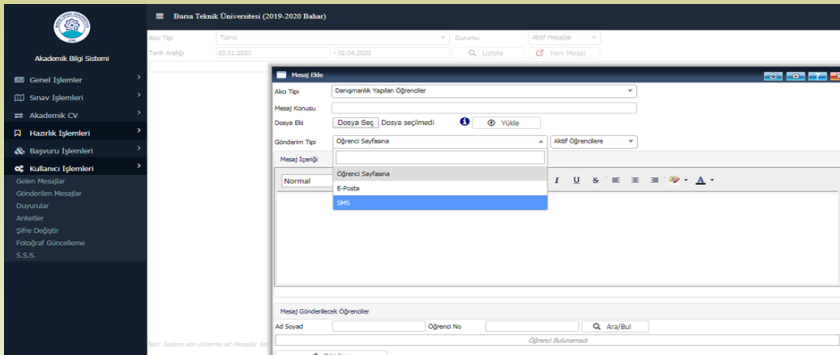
Akademik Bilgi Sistemi

Genel İşlemler
Sınav İşlemleri
Akademik CV
Hazırlık İşlemleri
Başvuru İşlemleri
Kullanıcı İşlemleri
Gelen Mesajlar
Gönderilen Mesajlar
Duyurular
Anketler
Şifre Değiştir
Fotoğraf Güncelleme
S.S.S.

Bursa Teknik Üniversitesi (2019-2020 Bahar)

Alıcı Tipi
Tümü
Durumu
Aktif Mesajlar
Tarih Aralığı
03.01.2020
- 02.04.2020
Listele
Yeni Mesaj

Mesaj Ekle

Alıcı Tipi
Danışmanlık Yapılan Öğrenciler
Mesaj Konusu
Dosya Eki
Dosya Seç
Dosya seçilmedi
Yükle
Gönderim Tipi
Öğrenci Sayfasına
Aktif Öğrencilere
Mesaj İçeriği
Normal
Öğrenci Sayfasına
E-Posta
SMS
I U S A

Mesaj Gönderilecek Öğrenciler
Ad Soyad
Öğrenci No
Ara/Bul
Öğrenci Bulunamadı

Not: Sadece son döneme ait Mesajlar lis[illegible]